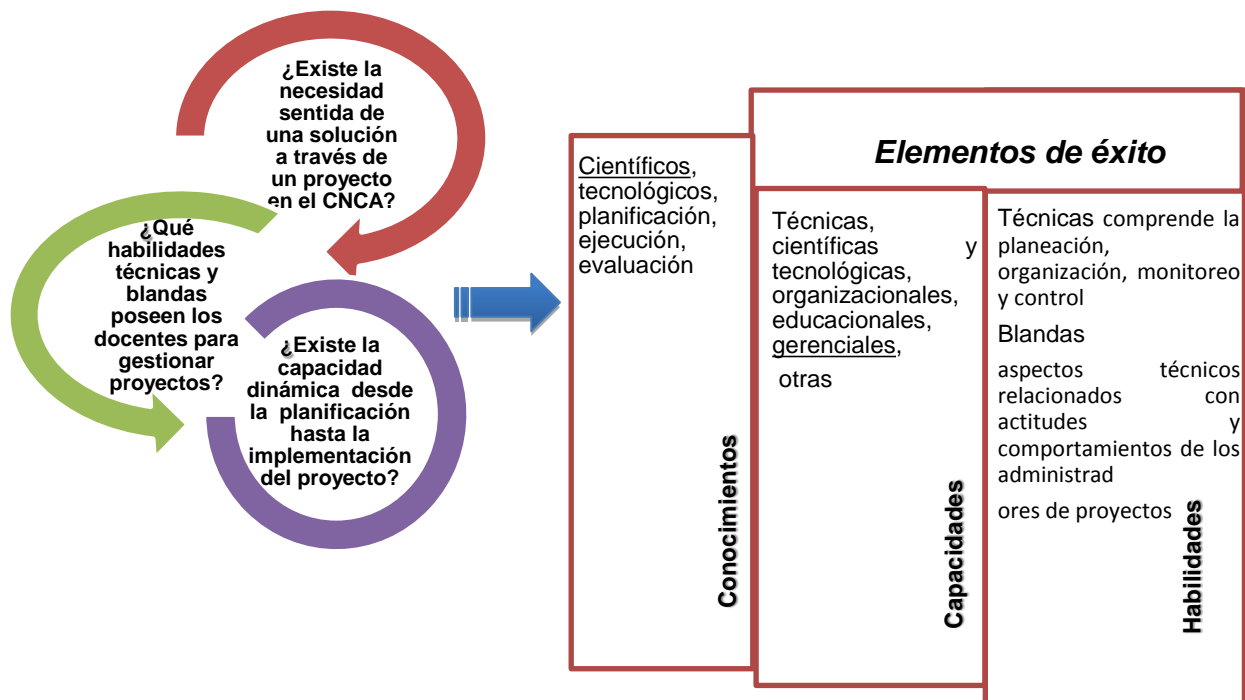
¿Existe la necesidad sentida de una solución a través de un proyecto en el CNCA?

¿Qué habilidades técnicas y blandas poseen los docentes para gestionar proyectos?

¿Existe la capacidad dinámica desde la planificación hasta la implementación del proyecto?

Elementos de éxito

Científicos, tecnológicos, planificación, ejecución, evaluación

Conocimientos

Técnicas, científicas y tecnológicas, organizacionales, educacionales, gerenciales,

otras

Capacidades

Técnicas comprende la planeación, organización, monitoreo y control

Blandas

aspectos técnicos relacionados con actitudes y comportamientos de los administrad

ores de proyectos

Habilidades